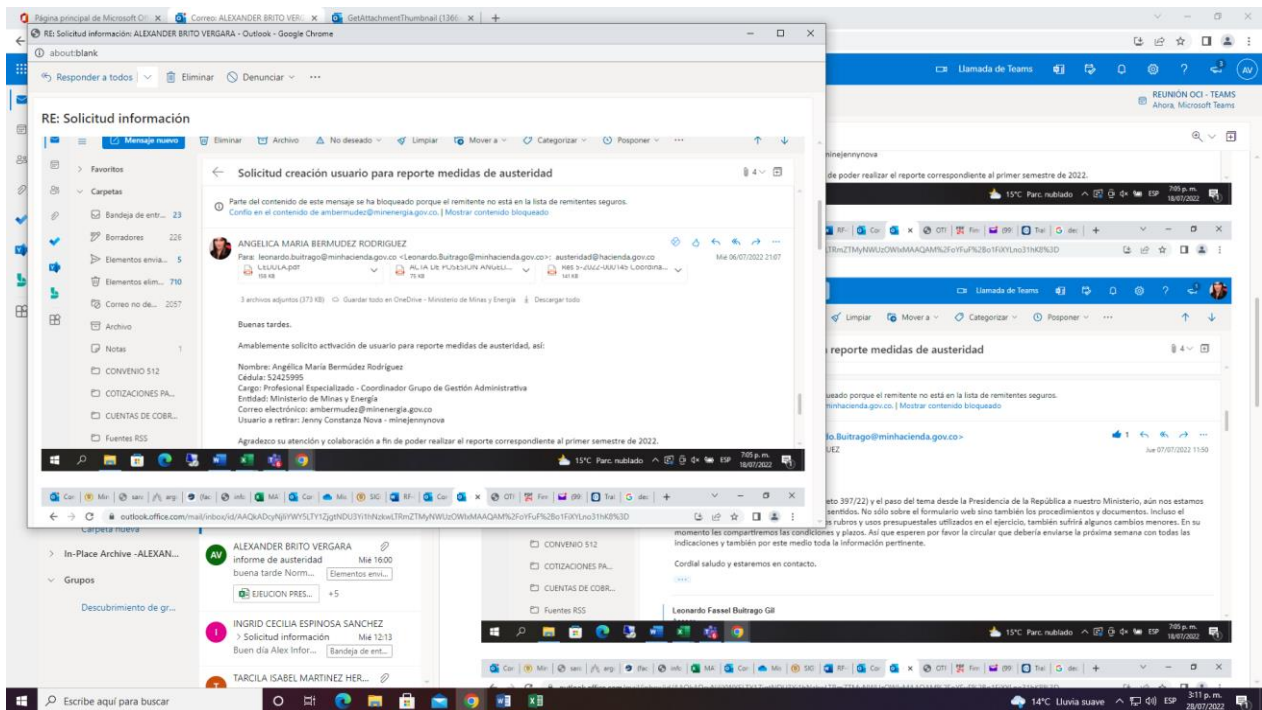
Página principal de Microsoft Of | Correo: ALEXANDER BRITO VER | GetAttachmentThumbnail (1366

RE: Solicitud información: ALEXANDER BRITO VERGARA - Outlook - Google Chrome

about:blank

Responder a todos | Eliminar | Denunciar | ···

RE: Solicitud información

Mensaje nuevo | Eliminar | Archivo | No deseado | Limpiar | Mover a | Categorizar | Posponer | ···

Favoritos
Carpetas
Bandeja de entr... 23
Borradores 226
Elementos envia... 5
Elementos elim... 710
Correo no de... 2057
Archivo
Notas 1
CONVENIO 512
COTIZACIONES PA...
CUENTAS DE COBR...
Fuentes RSS

Solicitud creación usuario para reporte medidas de austeridad

Parte del contenido de este mensaje se ha bloqueado porque el remitente no está en la lista de remitentes seguros.
Confío en el contenido de ambermudez@minenergia.gov.co. | Mostrar contenido bloqueado

ANGELICA MARIA BERMUDEZ RODRIGUEZ
Para: leonardo.buitrago@minhacienda.gov.co <Leonardo.Buitrago@minhacienda.gov.co>; austeridad@hacienda.gov.co
Mié 06/07/2022 21:07

CEDULA.pdf 108 KB | ACTA DE POSESION ANGELI... 75 KB | Res 5-2022-000145 Coordina... 141 KB

3 archivos adjuntos (373 KB) Guardar todo en OneDrive - Ministerio de Minas y Energía | Descargar todo

Buenas tardes.

Amablemente solicito activación de usuario para reporte medidas de austeridad, así:

Nombre: Angélica María Bermúdez Rodríguez
Cédula: 52425995
Cargo: Profesional Especializado - Coordinador Grupo de Gestión Administrativa
Entidad: Ministerio de Minas y Energía
Correo electrónico: ambermudez@minenergia.gov.co
Usuario a retirar: Jenny Constanza Nova - minejennynova

Agradezco su atención y colaboración a fin de poder realizar el reporte correspondiente al primer semestre de 2022.

15°C Parc. nublado ESP 7:05 p. m. 18/07/2022

outlook.office.com/mail/inbox/id/AAQkADcyNjliYWY5LTY1ZjgtNDU3Yi1hNzkwLTRmZTMyNWUzOWIxMAAQAM%2FoYFuF%2Bo1FiXYLno31hK8%3D

Llamada de Teams
REUNIÓN OCI - TEAMS
Ahora, Microsoft Teams

minejennynova
de poder realizar el reporte correspondiente al primer semestre de 2022.

Limpiar | Mover a | Categorizar | Posponer
reporte medidas de austeridad
queado porque el remitente no está en la lista de remitentes seguros.
minhacienda.gov.co. | Mostrar contenido bloqueado
lo.Buitrago@minhacienda.gov.co>
UEZ
Jue 07/07/2022 11:50

eto 397/22) y el paso del tema desde la Presidencia de la República a nuestro Ministerio, aún nos estamos sentidos. No sólo sobre el formulario web sino también los procedimientos y documentos. Incluso el s rubros y usos presupuestales utilizados en el ejercicio, también sufrirá algunos cambios menores. En su momento los compartiremos las condiciones y plazos. Así que esperen por favor la circular que debería enviarse la próxima semana con todas las indicaciones y también por este medio toda la información pertinente.

Cordial saludo y estaremos en contacto.

Leonardo Fassel Buitrago Gil

Carpeta nueva
In-Place Archive -ALEXAN...
Grupos
Descubrimiento de gr...

ALEXANDER BRITO VERGARA
informe de austeridad Mié 16:00
buena tarde Norm... Elementos envi...
EJECUCION PRES... +5

INGRID CECILIA ESPINOSA SANCHEZ
Solicitud información Mié 12:13
Buen día Alex Infor... Bandeja de ent...

TARCILA ISABEL MARTINEZ HER...

Escribe aquí para buscar
14°C Lluvia suave ESP 3:11 p. m. 28/07/2022